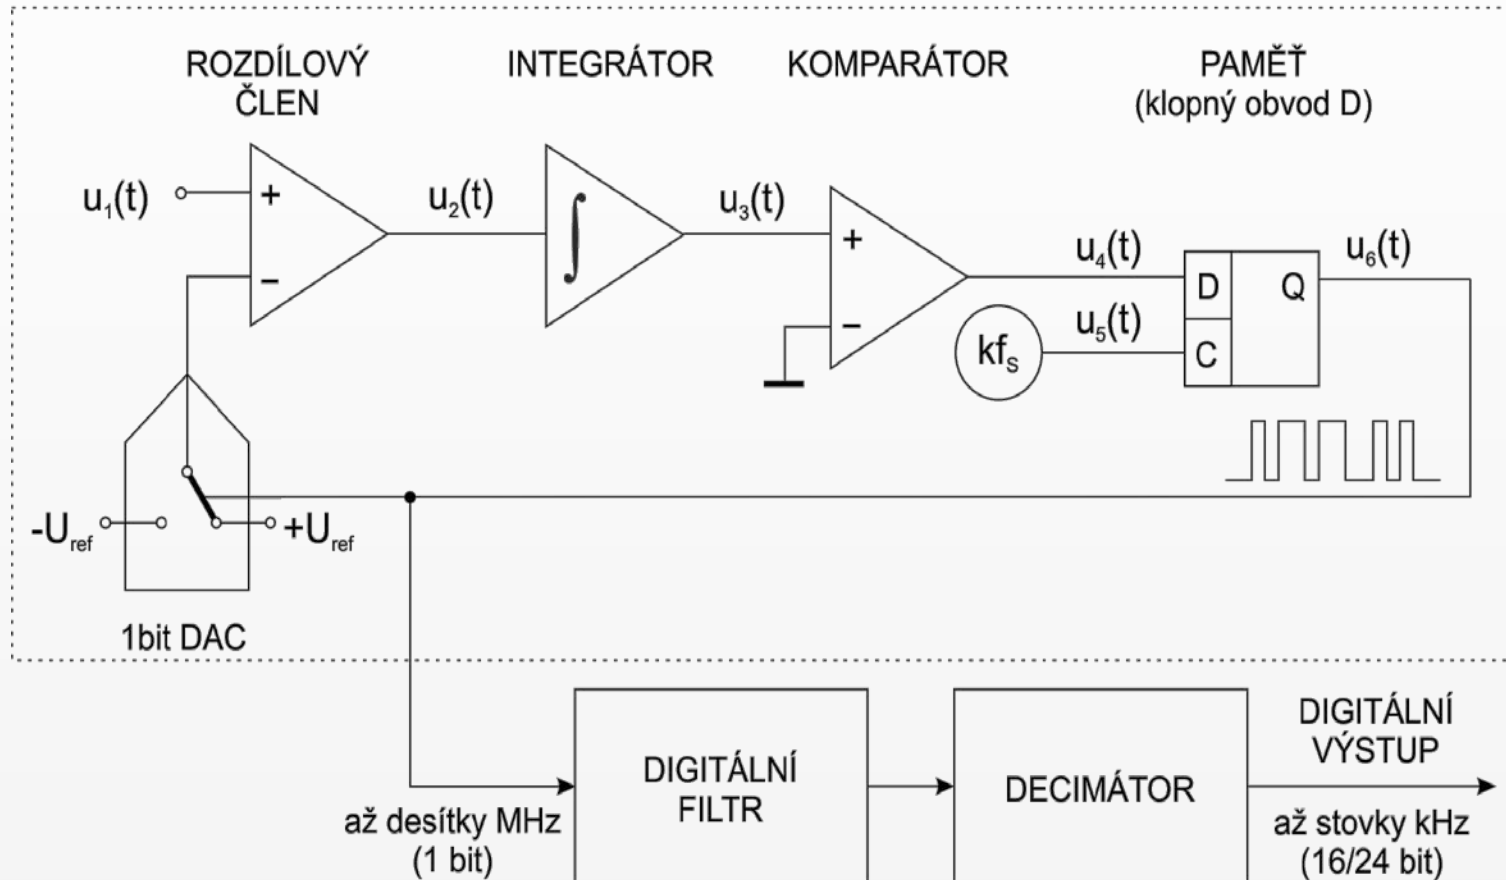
ROZDÍLOVÝ ČLEN

INTEGRÁTOR

KOMPARÁTOR

PAMĚŤ
(klopný obvod D)

$u_1(t)$

+

–

$u_2(t)$

$\int$

$u_3(t)$

+

–

$u_4(t)$

$u_5(t)$

$kf_S$

D

Q

C

$u_6(t)$

$-U_{ref}$

$+U_{ref}$

1bit DAC

až desítky MHz
(1 bit)

DIGITÁLNÍ FILTR

DECIMÁTOR

DIGITÁLNÍ VÝSTUP

až stovky kHz
(16/24 bit)